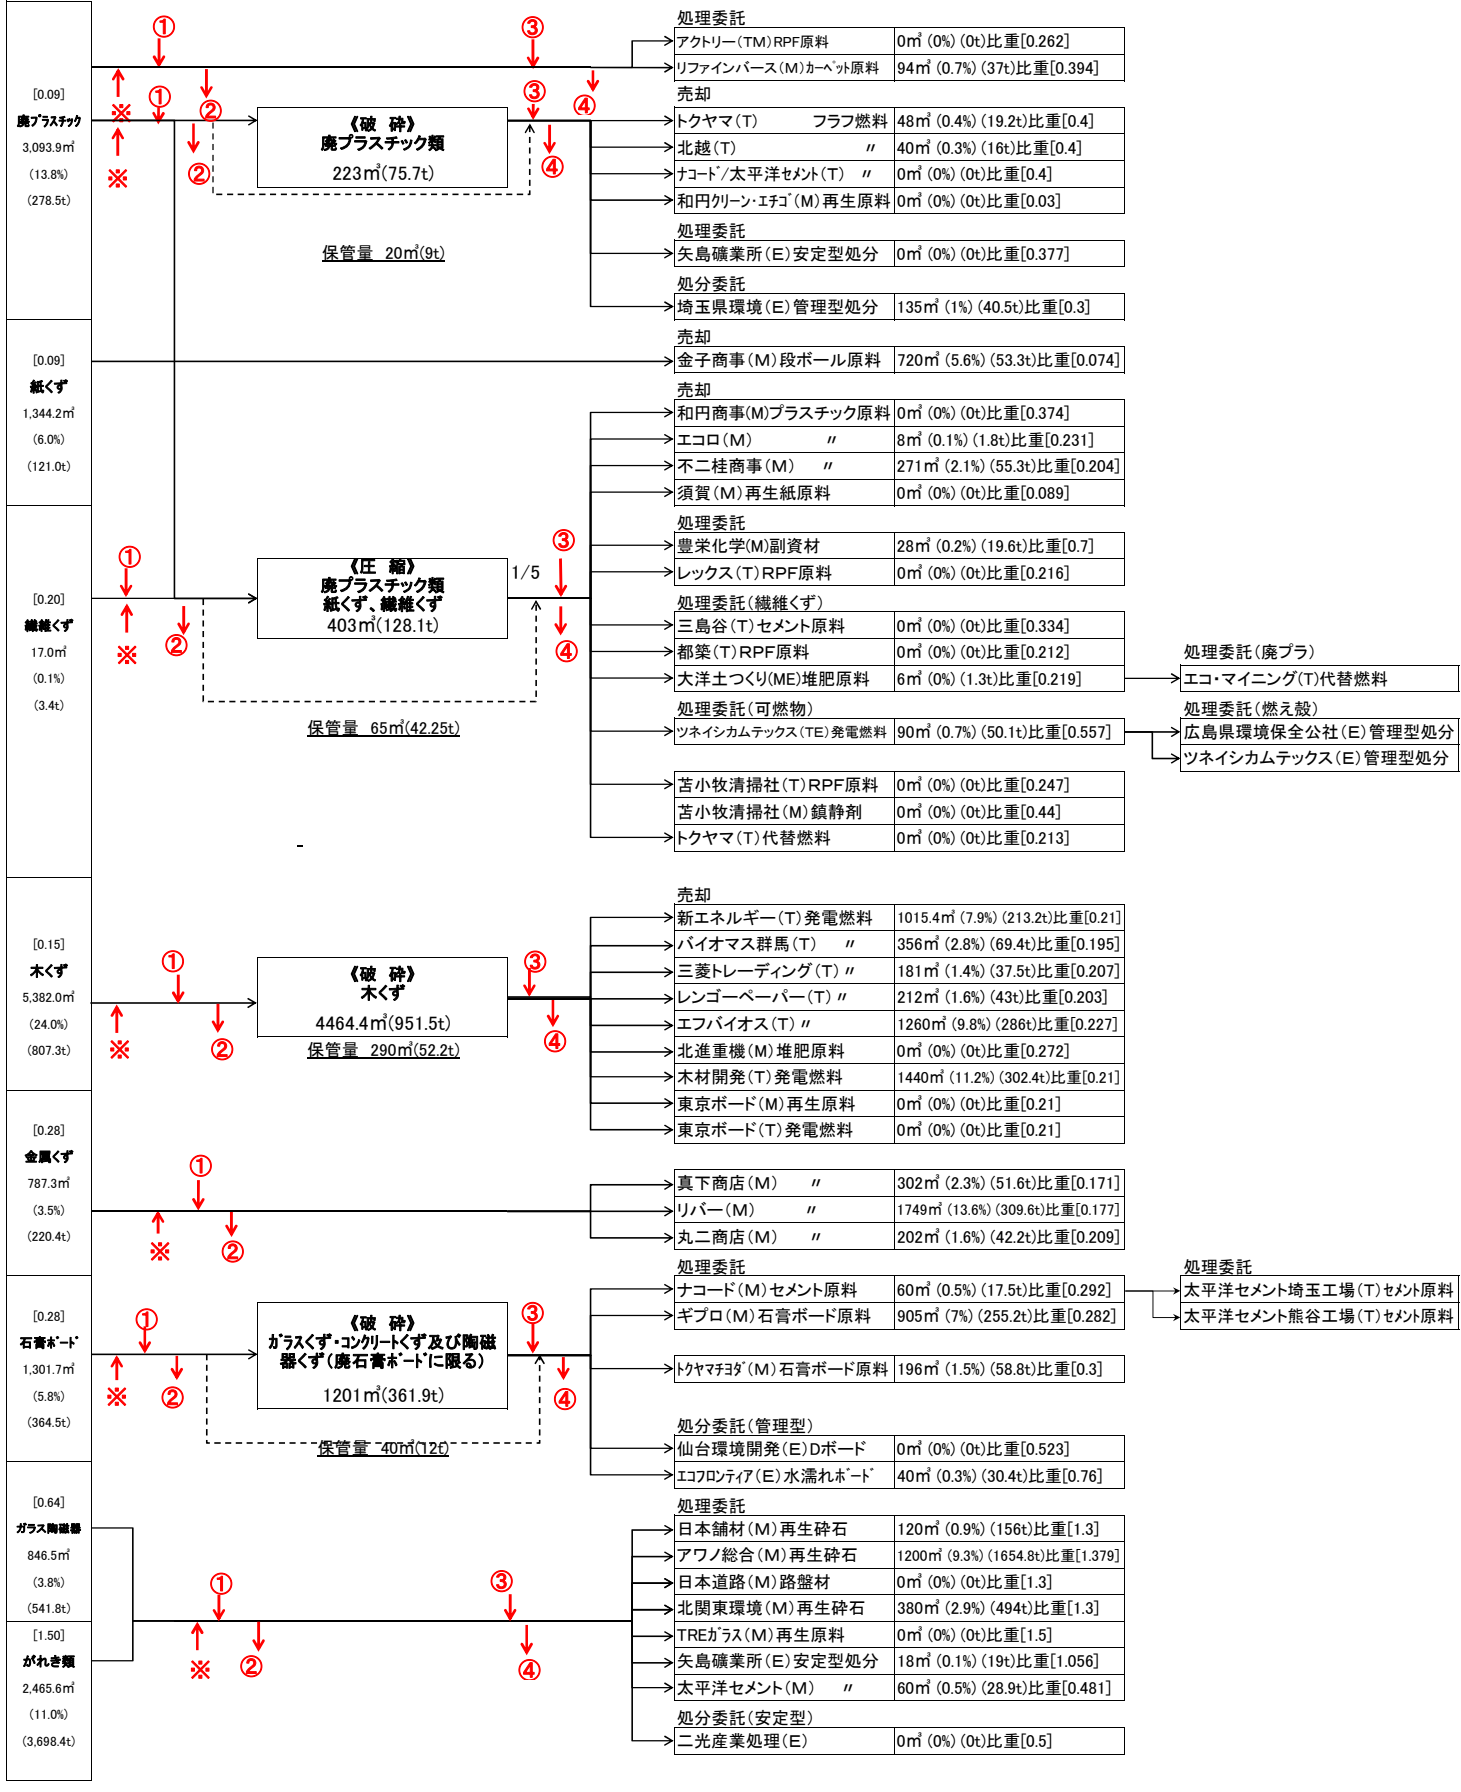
[0.09]
廃プラスチック
3,093.9㎥
(13.8%)
(278.5t)

① ③ ※ ① ② ③ ④ ② ※ ④

《破　砕》
廃プラスチック類
223㎥(75.7t)

保管量　20㎥(9t)

処理委託
| アクトリー(TM)RPF原料 | 0㎥ (0%) (0t)比重[0.262] |
| リファインバース(M)カーペット原料 | 94㎥ (0.7%) (37t)比重[0.394] |

売却
| トクヤマ(T)　　フラフ燃料 | 48㎥ (0.4%) (19.2t)比重[0.4] |
| 北越(T)　〃 | 40㎥ (0.3%) (16t)比重[0.4] |
| ナコード/太平洋セメント(T)　〃 | 0㎥ (0%) (0t)比重[0.4] |
| 和円クリーン・エチゴ(M)再生原料 | 0㎥ (0%) (0t)比重[0.03] |

処理委託
| 矢島礦業所(E)安定型処分 | 0㎥ (0%) (0t)比重[0.377] |

処分委託
| 埼玉県環境(E)管理型処分 | 135㎥ (1%) (40.5t)比重[0.3] |

[0.09]
紙くず
1,344.2㎥
(6.0%)
(121.0t)

売却
| 金子商事(M)段ボール原料 | 720㎥ (5.6%) (53.3t)比重[0.074] |

売却
| 和円商事(M)プラスチック原料 | 0㎥ (0%) (0t)比重[0.374] |
| エコロ(M)　〃 | 8㎥ (0.1%) (1.8t)比重[0.231] |
| 不二桂商事(M)　〃 | 271㎥ (2.1%) (55.3t)比重[0.204] |
| 須賀(M)再生紙原料 | 0㎥ (0%) (0t)比重[0.089] |

[0.20]
繊維くず
17.0㎥
(0.1%)
(3.4t)

① ※ ② ③ ④

《圧　縮》
廃プラスチック類
紙くず、繊維くず
403㎥(128.1t)
1/5

保管量　65㎥(42.25t)

処理委託
| 豊栄化学(M)副資材 | 28㎥ (0.2%) (19.6t)比重[0.7] |
| レックス(T)RPF原料 | 0㎥ (0%) (0t)比重[0.216] |

処理委託(繊維くず)
| 三島谷(T)セメント原料 | 0㎥ (0%) (0t)比重[0.334] |
| 都築(T)RPF原料 | 0㎥ (0%) (0t)比重[0.212] |
| 大洋土つくり(ME)堆肥原料 | 6㎥ (0%) (1.3t)比重[0.219] |

処理委託(廃プラ)
エコ・マイニング(T)代替燃料

処理委託(可燃物)
| ツネイシカムテックス(TE)発電燃料 | 90㎥ (0.7%) (50.1t)比重[0.557] |

処理委託(燃え殻)
広島県環境保全公社(E)管理型処分
ツネイシカムテックス(E)管理型処分

| 苫小牧清掃社(T)RPF原料 | 0㎥ (0%) (0t)比重[0.247] |
| 苫小牧清掃社(M)鎮静剤 | 0㎥ (0%) (0t)比重[0.44] |
| トクヤマ(T)代替燃料 | 0㎥ (0%) (0t)比重[0.213] |

[0.15]
木くず
5,382.0㎥
(24.0%)
(807.3t)

① ※ ② ③ ④

《破　砕》
木くず
4464.4㎥(951.5t)
保管量　290㎥(52.2t)

売却
| 新エネルギー(T)発電燃料 | 1015.4㎥ (7.9%) (213.2t)比重[0.21] |
| バイオマス群馬(T)　〃 | 356㎥ (2.8%) (69.4t)比重[0.195] |
| 三菱トレーディング(T)〃 | 181㎥ (1.4%) (37.5t)比重[0.207] |
| レンゴーペーパー(T)〃 | 212㎥ (1.6%) (43t)比重[0.203] |
| エフバイオス(T)〃 | 1260㎥ (9.8%) (286t)比重[0.227] |
| 北進重機(M)堆肥原料 | 0㎥ (0%) (0t)比重[0.272] |
| 木材開発(T)発電燃料 | 1440㎥ (11.2%) (302.4t)比重[0.21] |
| 東京ボード(M)再生原料 | 0㎥ (0%) (0t)比重[0.21] |
| 東京ボード(T)発電燃料 | 0㎥ (0%) (0t)比重[0.21] |

[0.28]
金属くず
787.3㎥
(3.5%)
(220.4t)

① ※ ②

| 真下商店(M)　〃 | 302㎥ (2.3%) (51.6t)比重[0.171] |
| リバー(M)　〃 | 1749㎥ (13.6%) (309.6t)比重[0.177] |
| 丸二商店(M)　〃 | 202㎥ (1.6%) (42.2t)比重[0.209] |

[0.28]
石膏ボード
1,301.7㎥
(5.8%)
(364.5t)

① ※ ② ③ ④

《破　砕》
ガラスくず・コンクリートくず及び陶磁器くず(廃石膏ボードに限る)
1201㎥(361.9t)

保管量　40㎥(12t)

処理委託
| ナコード(M)セメント原料 | 60㎥ (0.5%) (17.5t)比重[0.292] |
| ギプロ(M)石膏ボード原料 | 905㎥ (7%) (255.2t)比重[0.282] |

処理委託
太平洋セメント埼玉工場(T)セメント原料
太平洋セメント熊谷工場(T)セメント原料

| トクヤマチヨダ(M)石膏ボード原料 | 196㎥ (1.5%) (58.8t)比重[0.3] |

処分委託(管理型)
| 仙台環境開発(E)Dボード | 0㎥ (0%) (0t)比重[0.523] |
| エコフロンティア(E)水濡れボード | 40㎥ (0.3%) (30.4t)比重[0.76] |

[0.64]
ガラス陶磁器
846.5㎥
(3.8%)
(541.8t)

[1.50]
がれき類
2,465.6㎥
(11.0%)
(3,698.4t)

① ※ ② ③ ④

処理委託
| 日本舗材(M)再生砕石 | 120㎥ (0.9%) (156t)比重[1.3] |
| アワノ総合(M)再生砕石 | 1200㎥ (9.3%) (1654.8t)比重[1.379] |
| 日本道路(M)路盤材 | 0㎥ (0%) (0t)比重[1.3] |
| 北関東環境(M)再生砕石 | 380㎥ (2.9%) (494t)比重[1.3] |
| TREガラス(M)再生原料 | 0㎥ (0%) (0t)比重[1.5] |
| 矢島礦業所(E)安定型処分 | 18㎥ (0.1%) (19t)比重[1.056] |
| 太平洋セメント(M)　〃 | 60㎥ (0.5%) (28.9t)比重[0.481] |

処分委託(安定型)
| 二光産業処理(E) | 0㎥ (0%) (0t)比重[0.5] |